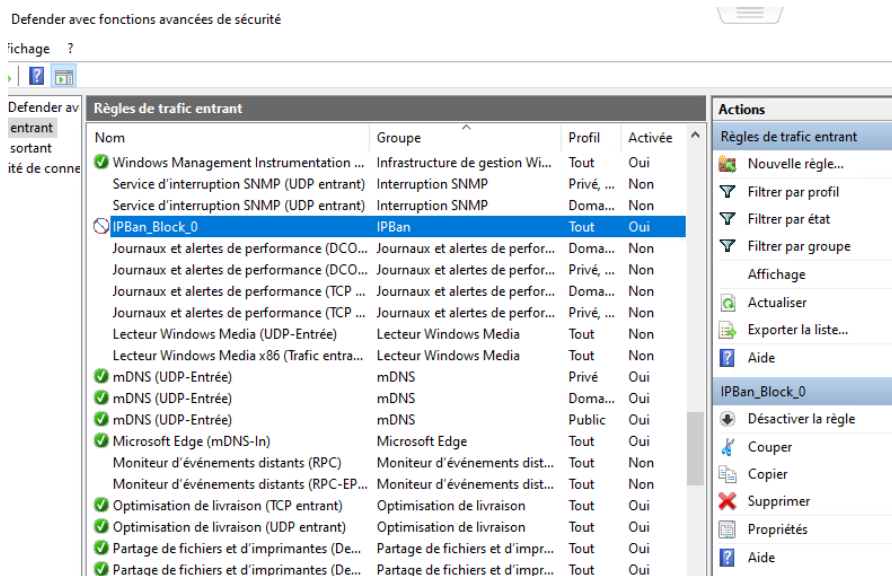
Defender avec fonctions avancées de sécurité

ïchage ?

Defender av
entrant
sortant
ité de conne

Règles de trafic entrant

| Nom | Groupe | Profil | Activée |
|---|---|---|---|
| Windows Management Instrumentation ... | Infrastructure de gestion Wi... | Tout | Oui |
| Service d'interruption SNMP (UDP entrant) | Interruption SNMP | Privé, ... | Non |
| Service d'interruption SNMP (UDP entrant) | Interruption SNMP | Doma... | Non |
| IPBan_Block_0 | IPBan | Tout | Oui |
| Journaux et alertes de performance (DCO... | Journaux et alertes de perfor... | Doma... | Non |
| Journaux et alertes de performance (DCO... | Journaux et alertes de perfor... | Privé, ... | Non |
| Journaux et alertes de performance (TCP ... | Journaux et alertes de perfor... | Doma... | Non |
| Journaux et alertes de performance (TCP ... | Journaux et alertes de perfor... | Privé, ... | Non |
| Lecteur Windows Media (UDP-Entrée) | Lecteur Windows Media | Tout | Non |
| Lecteur Windows Media x86 (Trafic entra... | Lecteur Windows Media | Tout | Non |
| mDNS (UDP-Entrée) | mDNS | Privé | Oui |
| mDNS (UDP-Entrée) | mDNS | Doma... | Oui |
| mDNS (UDP-Entrée) | mDNS | Public | Oui |
| Microsoft Edge (mDNS-In) | Microsoft Edge | Tout | Oui |
| Moniteur d'événements distants (RPC) | Moniteur d'événements dist... | Tout | Non |
| Moniteur d'événements distants (RPC-EP... | Moniteur d'événements dist... | Tout | Non |
| Optimisation de livraison (TCP entrant) | Optimisation de livraison | Tout | Oui |
| Optimisation de livraison (UDP entrant) | Optimisation de livraison | Tout | Oui |
| Partage de fichiers et d'imprimantes (De... | Partage de fichiers et d'impr... | Tout | Oui |
| Partage de fichiers et d'imprimantes (De... | Partage de fichiers et d'impr... | Tout | Oui |

Actions
Règles de trafic entrant
Nouvelle règle...
Filtrer par profil
Filtrer par état
Filtrer par groupe
Affichage
Actualiser
Exporter la liste...
Aide
IPBan_Block_0
Désactiver la règle
Couper
Copier
Supprimer
Propriétés
Aide